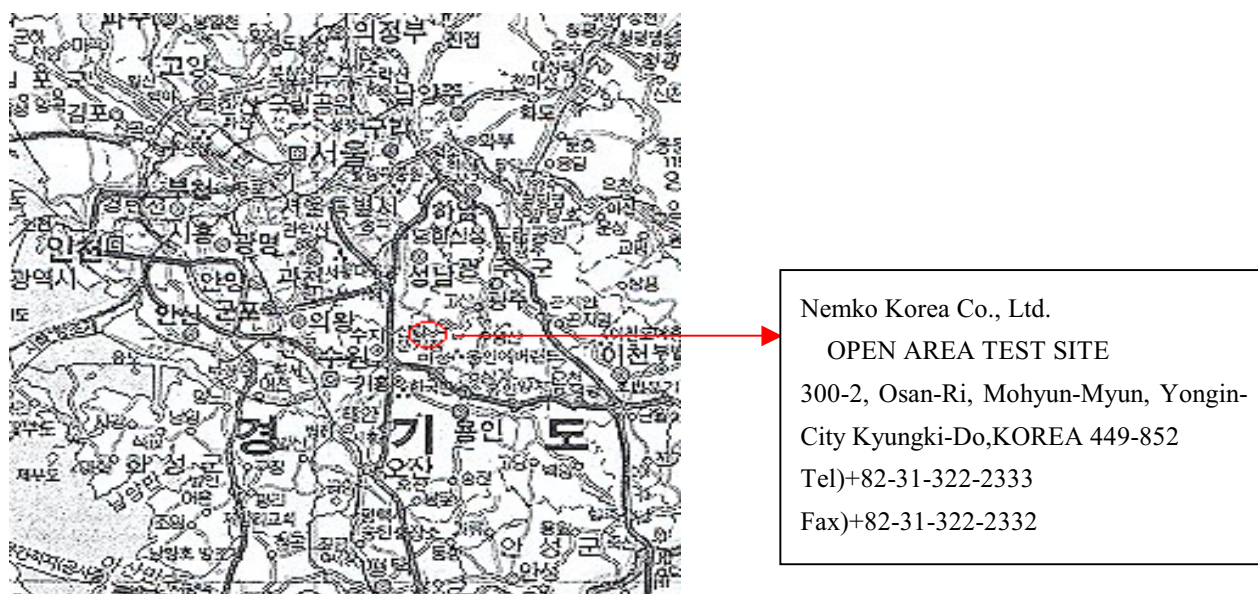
의정부
고양
김포
남양주
구리
서울
부천
서울특별시
하남
인천
시흥
광명
성남
광주
광역시
안양
과천
군포
의왕
안산
수원
이천
기흥
경
기
용인
도
화성
오산
안성
평택

Nemko Korea Co., Ltd.
OPEN AREA TEST SITE
300-2, Osan-Ri, Mohyun-Myun, Yongin-City Kyungki-Do,KOREA 449-852
Tel)+82-31-322-2333
Fax)+82-31-322-2332